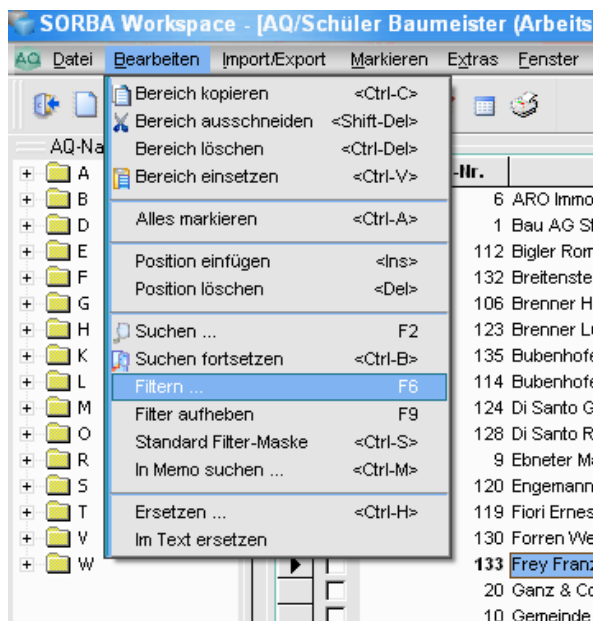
SORBA Workspace - [AQ/Schüler Baumeister (Arbeits

AQ Datei Bearbeiten Import/Export Markieren Extras Fenster

AQ-Na

A
B
D
E
F
G
H
K
L
M
O
R
S
T
V
W

Bereich kopieren <Ctrl-C>
Bereich ausschneiden <Shift-Del>
Bereich löschen <Ctrl-Del>
Bereich einsetzen <Ctrl-V>

Alles markieren <Ctrl-A>

Position einfügen <Ins>
Position löschen <Del>

Suchen ... F2
Suchen fortsetzen <Ctrl-B>
Filtern ... F6
Filter aufheben F9
Standard Filter-Maske <Ctrl-S>
In Memo suchen ... <Ctrl-M>

Ersetzen ... <Ctrl-H>
Im Text ersetzen

-Nr.
6 ARO Immo
1 Bau AG S
112 Bigler Rom
132 Breitenste
106 Brenner H
123 Brenner L
135 Bubenhofe
114 Bubenhofe
124 Di Santo G
128 Di Santo R
9 Ebneter M
120 Engemann
119 Fiori Ernes
130 Forren We
133 Frey Franz
20 Ganz & Co
10 Gemeinde